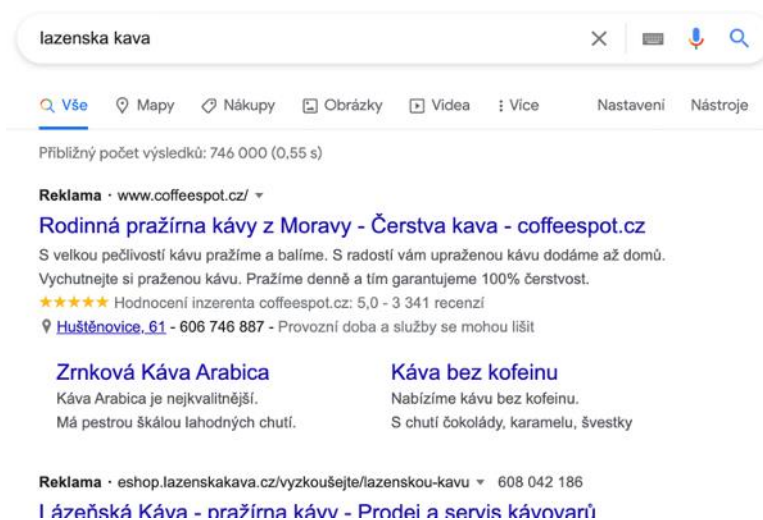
lazenska kava

Vše Mapy Nákupy Obrázky Videa : Více Nastavení Nástroje

Přibližný počet výsledků: 746 000 (0,55 s)

Reklama · www.coffeespot.cz/

Rodinná pražírna kávy z Moravy - Čerstva kava - coffeespot.cz

S velkou pečlivostí kávu pražíme a balíme. S radostí vám upraženou kávu dodáme až domů. Vychutnejte si praženou kávu. Pražíme denně a tím garantujeme 100% čerstvost.

★★★★★ Hodnocení inzerenta coffeespot.cz: 5,0 - 3 341 recenzí

Huštěnovice, 61 - 606 746 887 - Provozní doba a služby se mohou lišit

Zrnková Káva Arabica
Káva Arabica je nejkvalitnější.
Má pestrou škálou lahodných chutí.

Káva bez kofeinu
Nabízíme kávu bez kofeinu.
S chutí čokolády, karamelu, švestky

Reklama · eshop.lazenskakava.cz/vyzkoušejte/lazenskou-kavu 608 042 186

Lázeňská Káva - pražírna kávy - Prodej a servis kávovarů